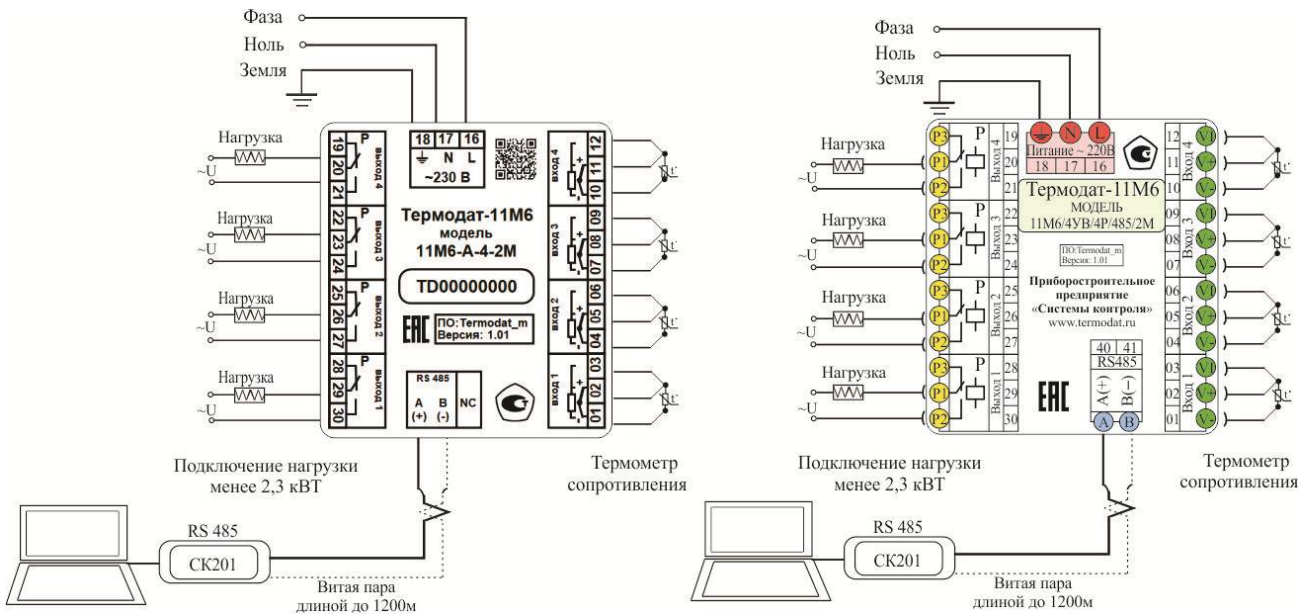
Фаза
Ноль
Земля

Нагрузка
~U
Нагрузка
~U
Нагрузка
~U
Нагрузка
~U

19 20 21 выход 4
22 23 24 выход 3
25 26 27 выход 2
28 29 30 выход 1
P

18 17 16
N L
~230 В

Термодат-11М6
модель
11М6-А-4-2М

TD00000000

ЕАС
ПО:Termodat_m
Версия: 1.01

RS 485
A (+)
B (-)
NC

12 11 10 вход 4
09 08 07 вход 3
06 05 04 вход 2
03 02 01 вход 1
t°

Подключение нагрузки менее 2,3 кВТ

Термометр сопротивления

RS 485
CK201
Витая пара длиной до 1200м

Фаза
Ноль
Земля

Нагрузка
~U
Нагрузка
~U
Нагрузка
~U
Нагрузка
~U

P3 P1 P2
P
19 20 21 Выход 4
22 23 24 Выход 3
25 26 27 Выход 2
28 29 30 Выход 1

N L
Питание ~ 220В
18 17 16

Термодат-11М6
МОДЕЛЬ
11М6/4УВ/4Р/485/2М

ПО:Termodat_m
Версия: 1.01

Приборостроительное предприятие «Системы контроля»
www.termodat.ru

40 41
RS485
A(+) B(−)
A B

ЕАС

V1 V+ V-
12 11 10 Вход 4
09 08 07 Вход 3
06 05 04 Вход 2
03 02 01 Вход 1
t°

Подключение нагрузки менее 2,3 кВТ

Термометр сопротивления

RS 485
CK201
Витая пара длиной до 1200м